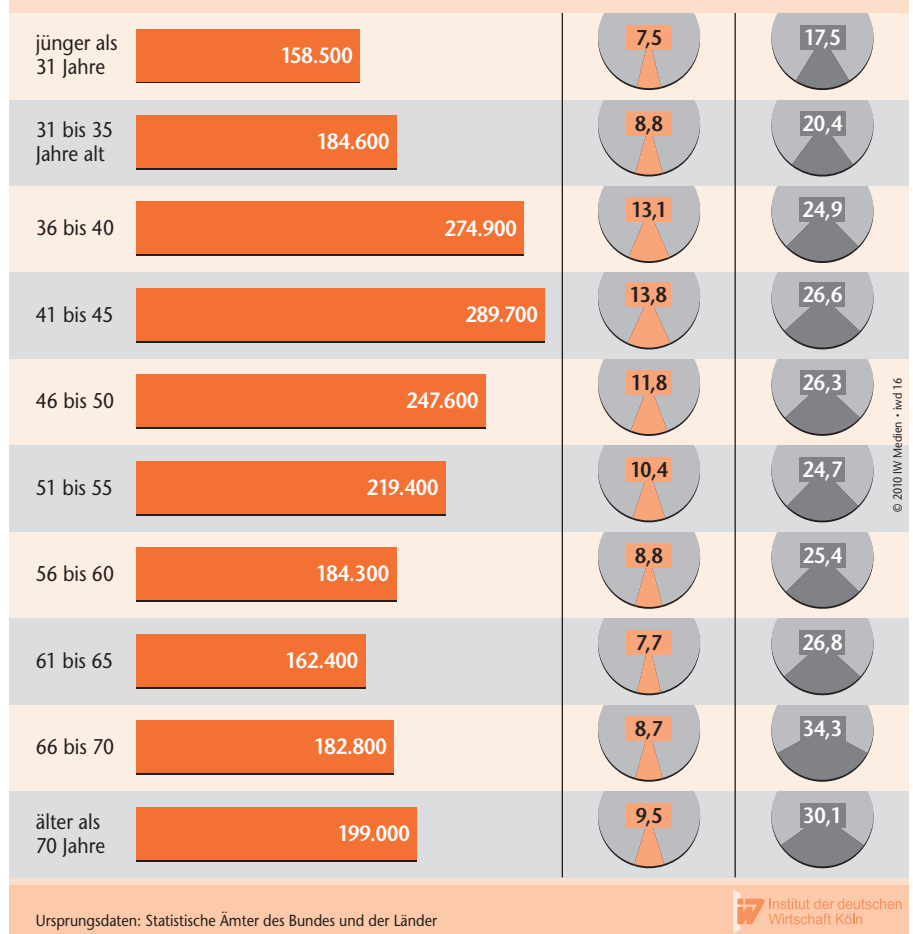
| | | | |
|---|---|---|---|
| jünger als 31 Jahre | 158.500 | 7,5 | 17,5 |
| 31 bis 35 Jahre alt | 184.600 | 8,8 | 20,4 |
| 36 bis 40 | 274.900 | 13,1 | 24,9 |
| 41 bis 45 | 289.700 | 13,8 | 26,6 |
| 46 bis 50 | 247.600 | 11,8 | 26,3 |
| 51 bis 55 | 219.400 | 10,4 | 24,7 |
| 56 bis 60 | 184.300 | 8,8 | 25,4 |
| 61 bis 65 | 162.400 | 7,7 | 26,8 |
| 66 bis 70 | 182.800 | 8,7 | 34,3 |
| älter als 70 Jahre | 199.000 | 9,5 | 30,1 |

© 2010 IW Medien • iwd 16

Ursprungsdaten: Statistische Ämter des Bundes und der Länder

iw Institut der deutschen Wirtschaft Köln